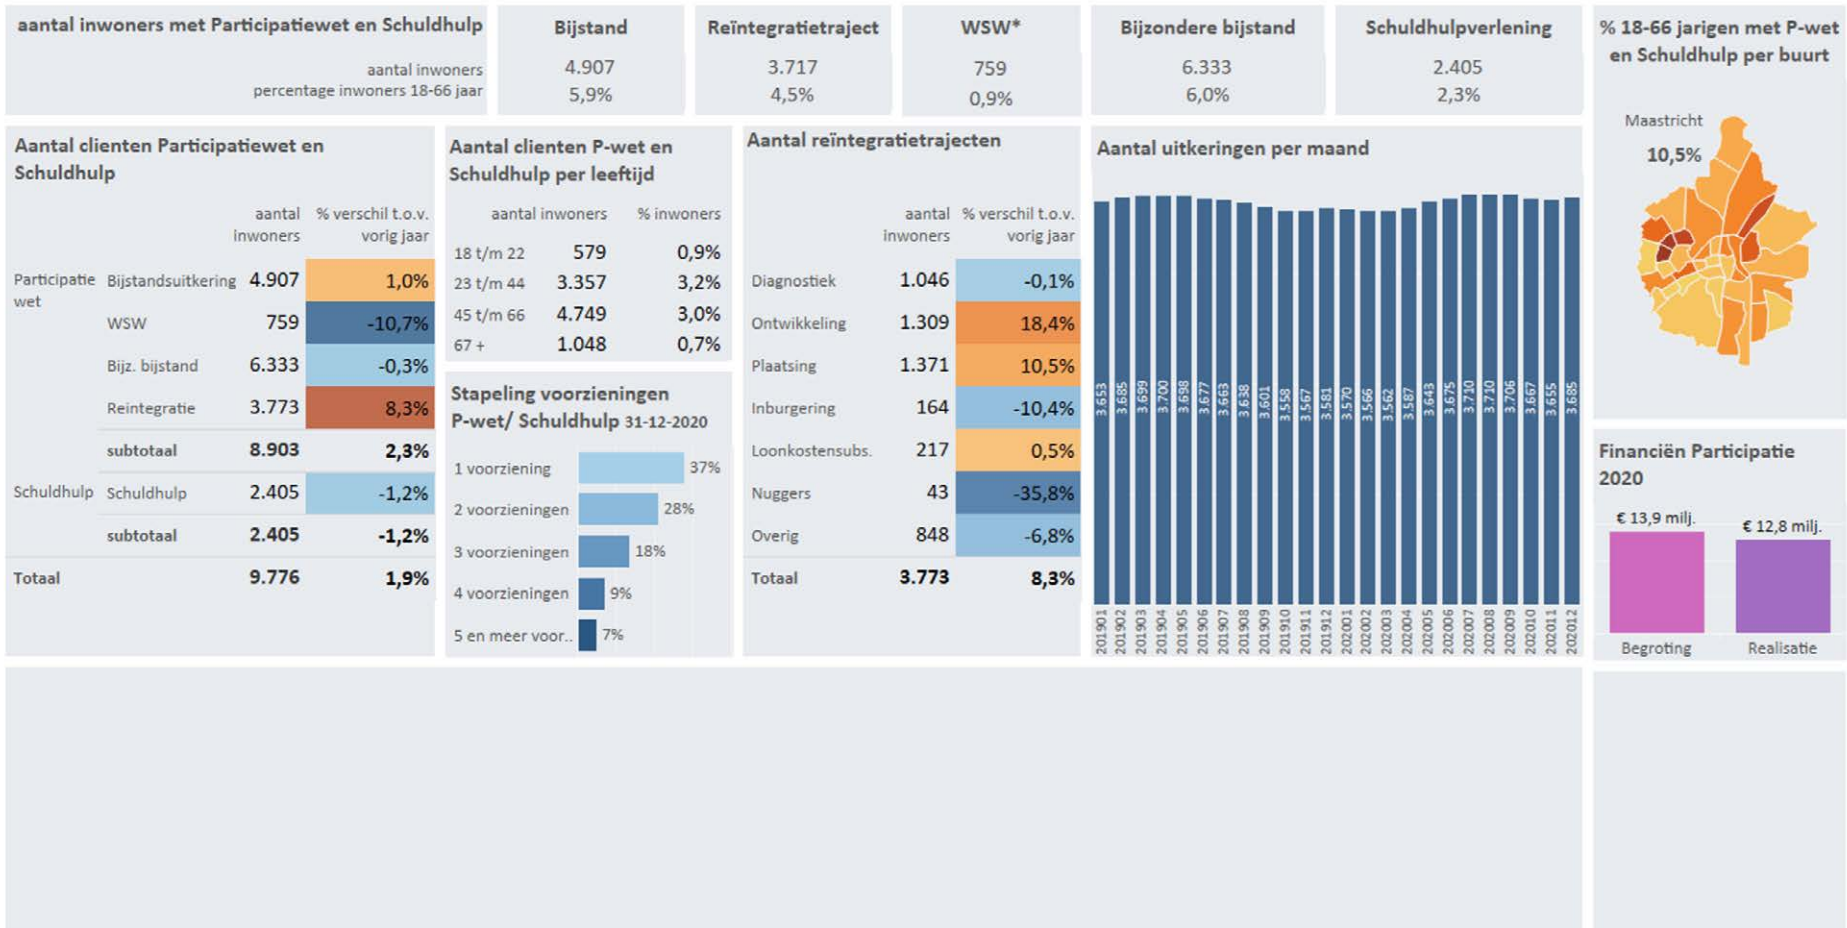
aantal inwoners met Participatiewet en Schuldhulp

aantal inwoners
percentage inwoners 18-66 jaar

| Bijstand | Reïntegratietraject | WSW* | Bijzondere bijstand | Schuldhulpverlening |
|---|---|---|---|---|
| 4.907 | 3.717 | 759 | 6.333 | 2.405 |
| 5,9% | 4,5% | 0,9% | 6,0% | 2,3% |

% 18-66 jarigen met P-wet en Schuldhulp per buurt

Maastricht
10,5%

Aantal clienten Participatiewet en Schuldhulp

| | | aantal inwoners | % verschil t.o.v. vorig jaar |
|---|---|---|---|
| Participatie wet | Bijstandsuitkering | 4.907 | 1,0% |
| | WSW | 759 | -10,7% |
| | Bijz. bijstand | 6.333 | -0,3% |
| | Reintegratie | 3.773 | 8,3% |
| | subtotaal | 8.903 | 2,3% |
| Schuldhulp | Schuldhulp | 2.405 | -1,2% |
| | subtotaal | 2.405 | -1,2% |
| Totaal | | 9.776 | 1,9% |

Aantal clienten P-wet en Schuldhulp per leeftijd

| | aantal inwoners | % inwoners |
|---|---|---|
| 18 t/m 22 | 579 | 0,9% |
| 23 t/m 44 | 3.357 | 3,2% |
| 45 t/m 66 | 4.749 | 3,0% |
| 67 + | 1.048 | 0,7% |

Stapeling voorzieningen P-wet/ Schuldhulp 31-12-2020

1 voorziening 37%
2 voorzieningen 28%
3 voorzieningen 18%
4 voorzieningen 9%
5 en meer voor.. 7%

Aantal reïntegratietrajecten

| | aantal inwoners | % verschil t.o.v. vorig jaar |
|---|---|---|
| Diagnostiek | 1.046 | -0,1% |
| Ontwikkeling | 1.309 | 18,4% |
| Plaatsing | 1.371 | 10,5% |
| Inburgering | 164 | -10,4% |
| Loonkostensubs. | 217 | 0,5% |
| Nuggers | 43 | -35,8% |
| Overig | 848 | -6,8% |
| Totaal | 3.773 | 8,3% |

Aantal uitkeringen per maand

3.653 3.685 3.699 3.700 3.698 3.677 3.663 3.638 3.601 3.558 3.567 3.581 3.570 3.566 3.562 3.587 3.643 3.675 3.710 3.710 3.706 3.667 3.655 3.685

201901 201902 201903 201904 201905 201906 201907 201908 201909 201910 201911 201912 202001 202002 202003 202004 202005 202006 202007 202008 202009 202010 202011 202012

Financiën Participatie 2020

€ 13,9 milj.
€ 12,8 milj.
Begroting
Realisatie